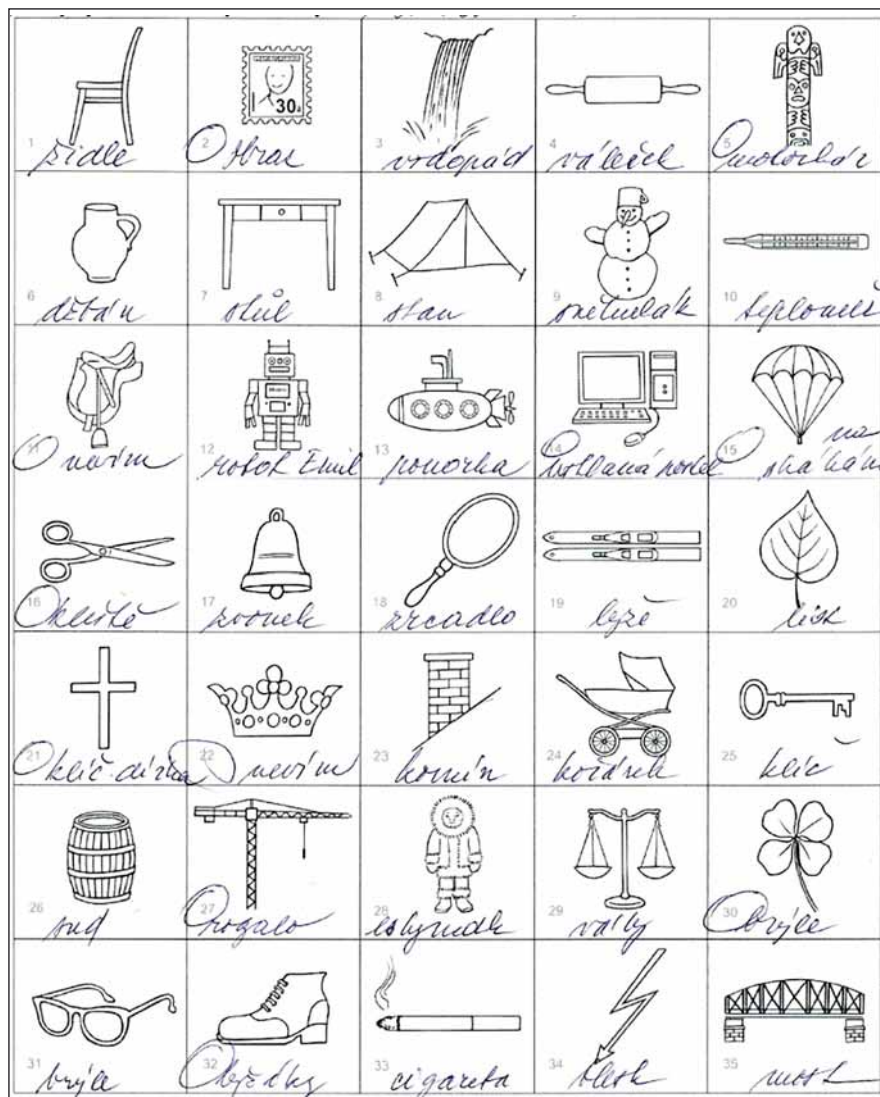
1 židle | 2 Obraz | 3 vodopád | 4 váleček | 5 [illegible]
6 džbán | 7 stůl | 8 stan | 9 sněhulák | 10 teploměr
11 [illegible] | 12 robot Emil | 13 ponorka | 14 počítačová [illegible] | 15 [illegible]
16 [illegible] | 17 zvonek | 18 zrcadlo | 19 lyže | 20 list
21 klíč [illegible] | 22 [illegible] | 23 komín | 24 kočárek | 25 klíč
26 sud | 27 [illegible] | 28 eskymák | 29 váhy | 30 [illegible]
31 brýle | 32 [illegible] | 33 cigareta | 34 blesk | 35 most

30